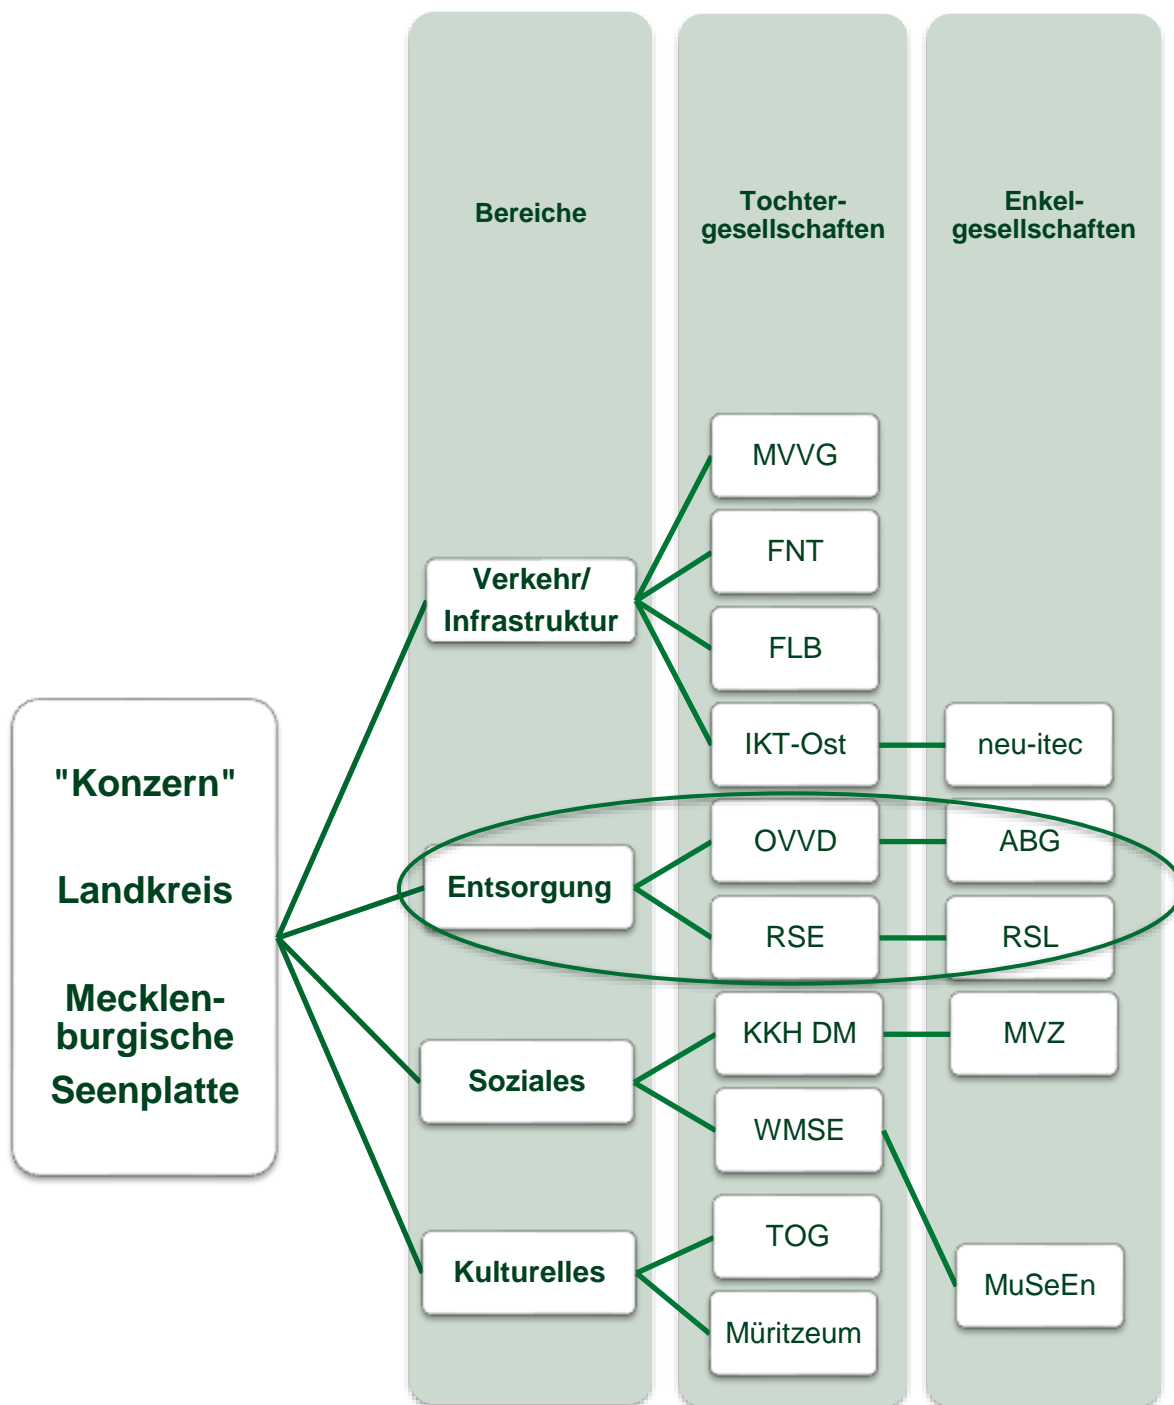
Bereiche

Tochtergesellschaften

Enkelgesellschaften

"Konzern"

Landkreis

Mecklenburgische

Seenplatte

Verkehr/ Infrastruktur

MVVG

FNT

FLB

IKT-Ost

neu-itec

Entsorgung

OVVD

ABG

RSE

RSL

Soziales

KKH DM

MVZ

WMSE

MuSeEn

Kulturelles

TOG

Müritzeum